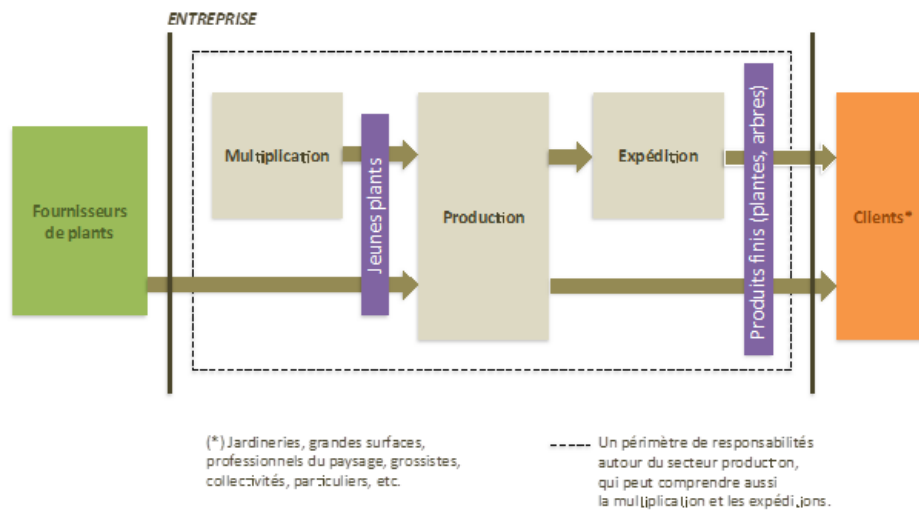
ENTREPRISE

Fournisseurs de plants

Multiplication

Jeunes plants

Production

Expédition

Produits finis (plantes, arbres)

Clients*

(*) Jardineries, grandes surfaces, professionnels du paysage, grossistes, collectivités, particuliers, etc.

Un périmètre de responsabilités autour du secteur production, qui peut comprendre aussi la multiplication et les expéditions.